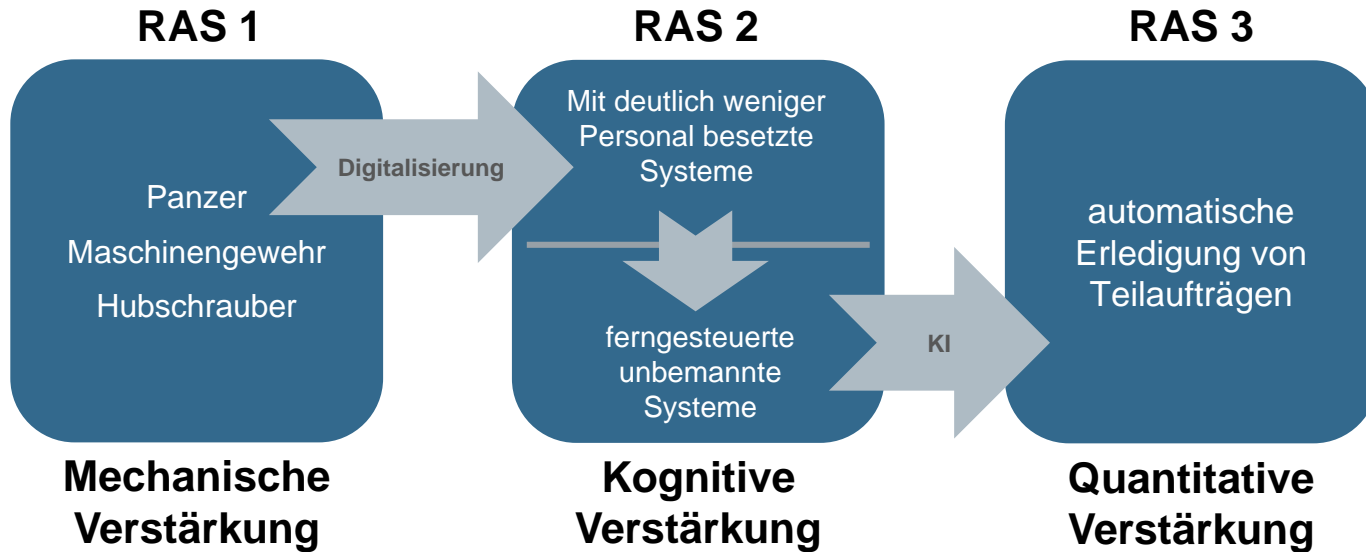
RAS 1

Panzer
Maschinengewehr
Hubschrauber

Mechanische Verstärkung

Digitalisierung

RAS 2

Mit deutlich weniger Personal besetzte Systeme

ferngesteuerte unbemannte Systeme

Kognitive Verstärkung

KI

RAS 3

automatische Erledigung von Teilaufträgen

Quantitative Verstärkung